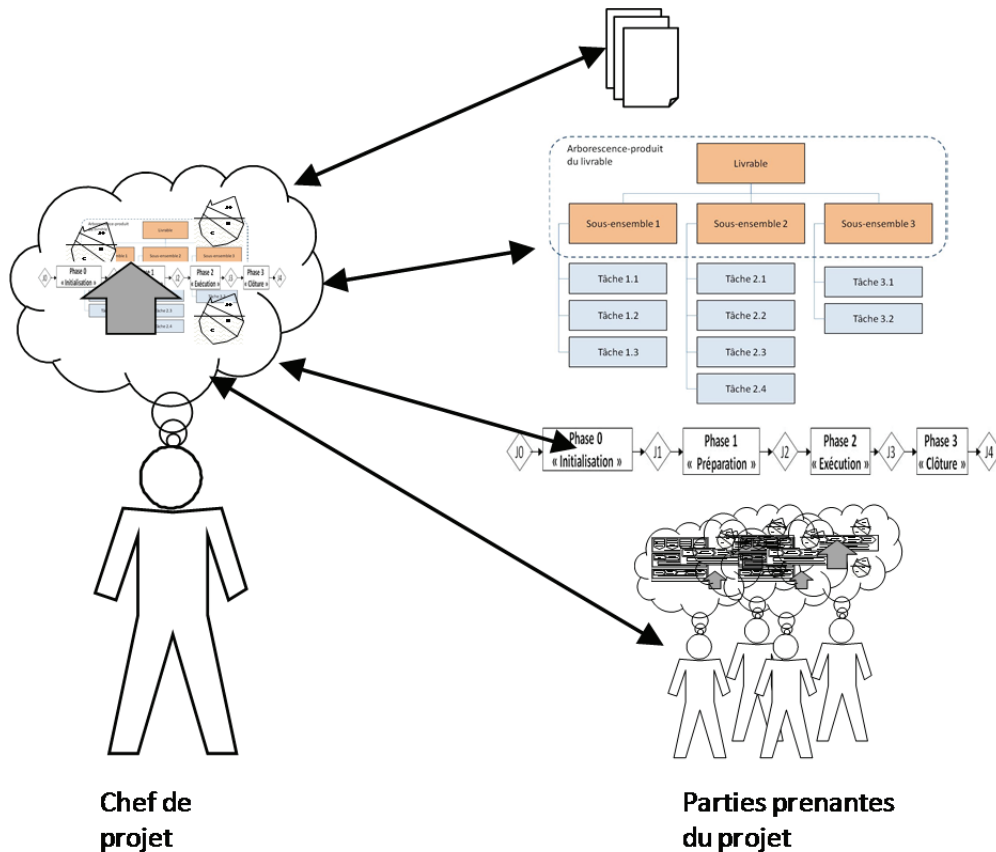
Arborescence-produit du livrable

Livrable

Sous-ensemble 1

Sous-ensemble 2

Sous-ensemble 3

Tâche 1.1

Tâche 1.2

Tâche 1.3

Tâche 2.1

Tâche 2.2

Tâche 2.3

Tâche 2.4

Tâche 3.1

Tâche 3.2

J0

Phase 0 « Initialisation »

J1

Phase 1 « Préparation »

J2

Phase 2 « Exécution »

J3

Phase 3 « Clôture »

J4

Chef de projet

Parties prenantes du projet